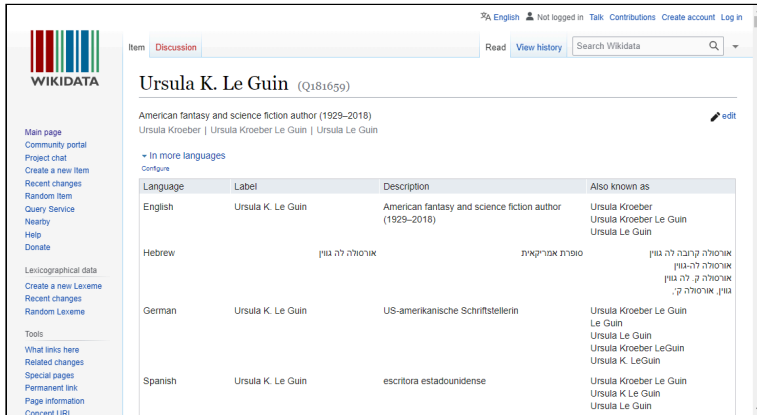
English Not logged in Talk Contributions Create account Log in

WIKIDATA

Item Discussion

Read View history Search Wikidata

Ursula K. Le Guin (Q181659)

American fantasy and science fiction author (1929–2018)
Ursula Kroeber | Ursula Kroeber Le Guin | Ursula Le Guin

edit

In more languages
Configure

| Language | Label | Description | Also known as |
|---|---|---|---|
| English | Ursula K. Le Guin | American fantasy and science fiction author (1929–2018) | Ursula Kroeber<br>Ursula Kroeber Le Guin<br>Ursula Le Guin |
| Hebrew | אורסולה לה גווין | סופרת אמריקאית | אורסולה קרובה לה גווין<br>אורסולה לה-גווין<br>אורסולה ק. לה גווין<br>גווין, אורסולה ק'. |
| German | Ursula K. Le Guin | US-amerikanische Schriftstellerin | Ursula Kroeber Le Guin<br>Le Guin<br>Ursula Le Guin<br>Ursula Kroeber LeGuin<br>Ursula K. LeGuin |
| Spanish | Ursula K. Le Guin | escritora estadounidense | Ursula Kroeber Le Guin<br>Ursula K Le Guin<br>Ursula Le Guin |

Main page
Community portal
Project chat
Create a new Item
Recent changes
Random Item
Query Service
Nearby
Help
Donate

Lexicographical data
Create a new Lexeme
Recent changes
Random Lexeme

Tools
What links here
Related changes
Special pages
Permanent link
Page information
Concept URI